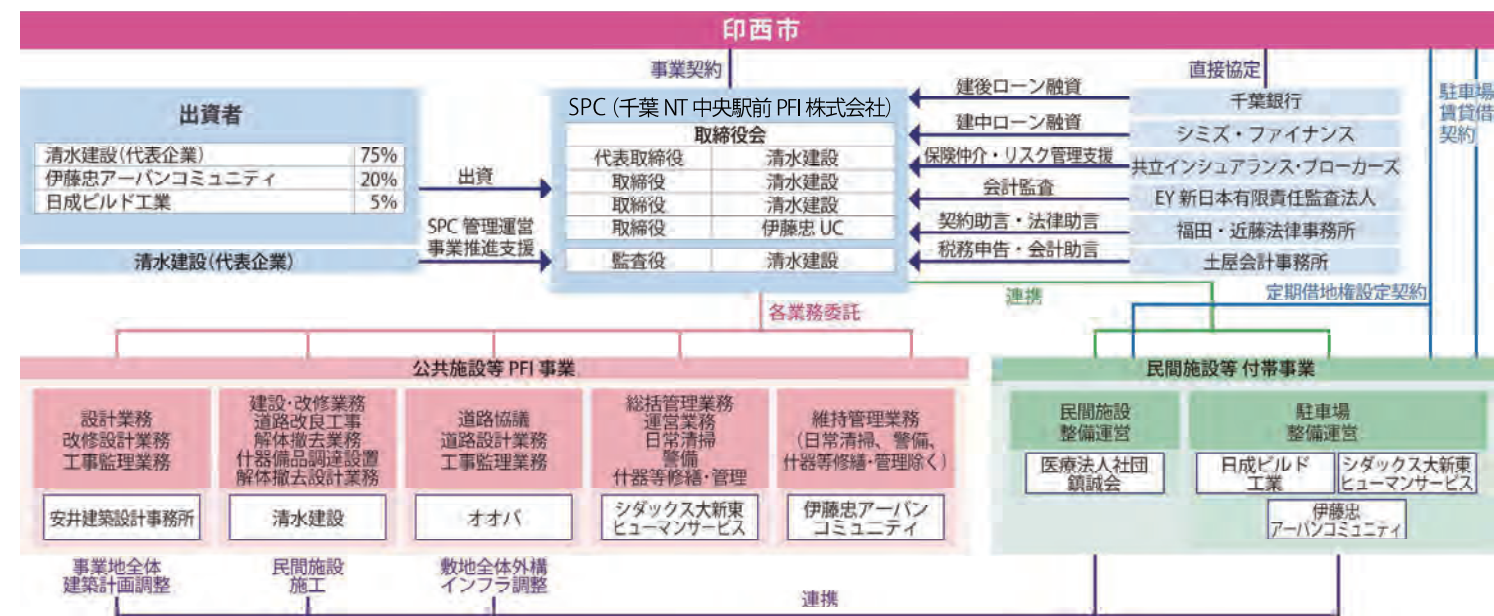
印西市

事業契約

直接協定

駐車場賃貸借契約

出資者

| 清水建設（代表企業） | 75% |
|---|---|
| 伊藤忠アーバンコミュニティ | 20% |
| 日成ビルド工業 | 5% |

出資

SPC 管理運営事業推進支援

清水建設（代表企業）

SPC（千葉 NT 中央駅前 PFI 株式会社）

取締役会

| 代表取締役 | 清水建設 |
|---|---|
| 取締役 | 清水建設 |
| 取締役 | 清水建設 |
| 取締役 | 伊藤忠 UC |

| 監査役 | 清水建設 |
|---|---|

建後ローン融資
千葉銀行
建中ローン融資
シミズ・ファイナンス
保険仲介・リスク管理支援
共立インシュアランス・ブローカーズ
会計監査
EY 新日本有限責任監査法人
契約助言・法律助言
福田・近藤法律事務所
税務申告・会計助言
土居会計事務所

連携

定期借地権設定契約

各業務委託

公共施設等 PFI 事業

設計業務
改修設計業務
工事監理業務
安井建築設計事務所

建設･改修業務
道路改良工事
解体撤去業務
什器備品調達設置
解体撤去設計業務
清水建設

道路協議
道路設計業務
工事監理業務
オオバ

総括管理業務
運営業務
日常清掃
警備
什器等修繕･管理
シダックス大新東ヒューマンサービス

維持管理業務
（日常清掃、警備、什器等修繕･管理除く）
伊藤忠アーバンコミュニティ

民間施設等 付帯事業

民間施設整備運営
医療法人社団鎮誠会

駐車場整備運営
日成ビルド工業
シダックス大新東ヒューマンサービス
伊藤忠アーバンコミュニティ

事業地全体建築計画調整

民間施設施工

敷地全体外構インフラ調整

連携